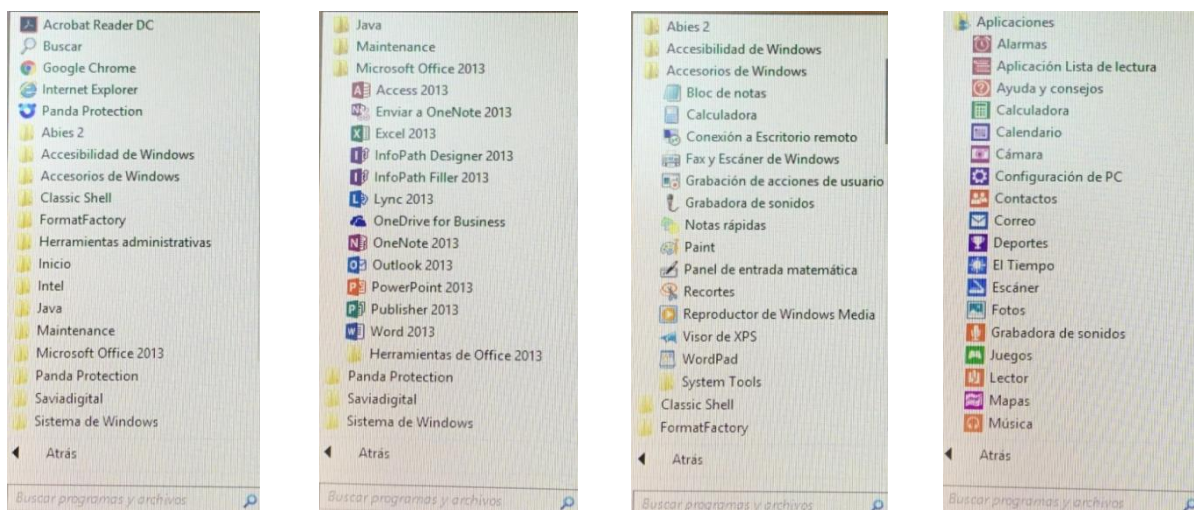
Acrobat Reader DC
Buscar
Google Chrome
Internet Explorer
Panda Protection
Abies 2
Accesibilidad de Windows
Accesorios de Windows
Classic Shell
FormatFactory
Herramientas administrativas
Inicio
Intel
Java
Maintenance
Microsoft Office 2013
Panda Protection
Saviadigital
Sistema de Windows
Atrás
Buscar programas y archivos

Java
Maintenance
Microsoft Office 2013
Access 2013
Enviar a OneNote 2013
Excel 2013
InfoPath Designer 2013
InfoPath Filler 2013
Lync 2013
OneDrive for Business
OneNote 2013
Outlook 2013
PowerPoint 2013
Publisher 2013
Word 2013
Herramientas de Office 2013
Panda Protection
Saviadigital
Sistema de Windows
Atrás
Buscar programas y archivos

Abies 2
Accesibilidad de Windows
Accesorios de Windows
Bloc de notas
Calculadora
Conexión a Escritorio remoto
Fax y Escáner de Windows
Grabación de acciones de usuario
Grabadora de sonidos
Notas rápidas
Paint
Panel de entrada matemática
Recortes
Reproductor de Windows Media
Visor de XPS
WordPad
System Tools
Classic Shell
FormatFactory
Atrás
Buscar programas y archivos

Aplicaciones
Alarmas
Aplicación Lista de lectura
Ayuda y consejos
Calculadora
Calendario
Cámara
Configuración de PC
Contactos
Correo
Deportes
El Tiempo
Escáner
Fotos
Grabadora de sonidos
Juegos
Lector
Mapas
Música
Atrás
Buscar programas y archivos